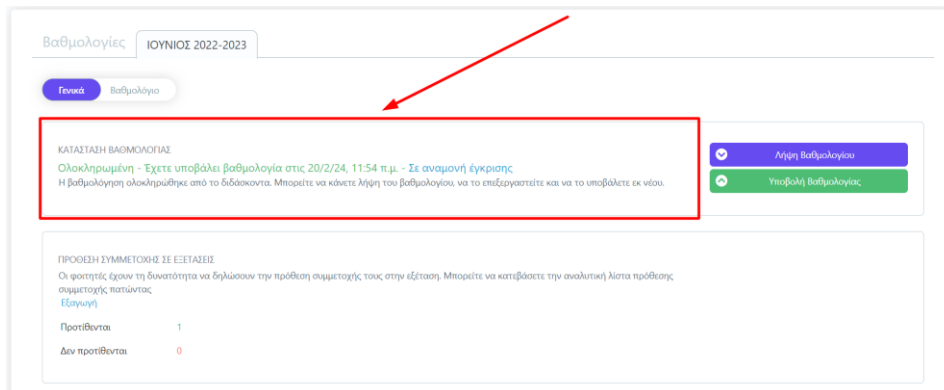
Βαθμολογίες ΙΟΥΝΙΟΣ 2022-2023

Γενικά Βαθμολόγιο

ΚΑΤΑΣΤΑΣΗ ΒΑΘΜΟΛΟΓΙΑΣ

Ολοκληρωμένη - Έχετε υποβάλει βαθμολογία στις 20/2/24, 11:54 π.μ. - Σε αναμονή έγκρισης

Η βαθμολόγηση ολοκληρώθηκε από το διδάσκοντα. Μπορείτε να κάνετε λήψη του βαθμολογίου, να το επεξεργαστείτε και να το υποβάλετε εκ νέου.

Λήψη Βαθμολογίου

Υποβολή Βαθμολογίας

ΠΡΟΘΕΣΗ ΣΥΜΜΕΤΟΧΗΣ ΣΕ ΕΞΕΤΑΣΕΙΣ

Οι φοιτητές έχουν τη δυνατότητα να δηλώσουν την πρόθεση συμμετοχής τους στην εξέταση. Μπορείτε να κατεβάσετε την αναλυτική λίστα πρόθεσης συμμετοχής πατώντας

Εξαγωγή

| Προτίθενται | 1 |
|---|---|
| Δεν προτίθενται | 0 |